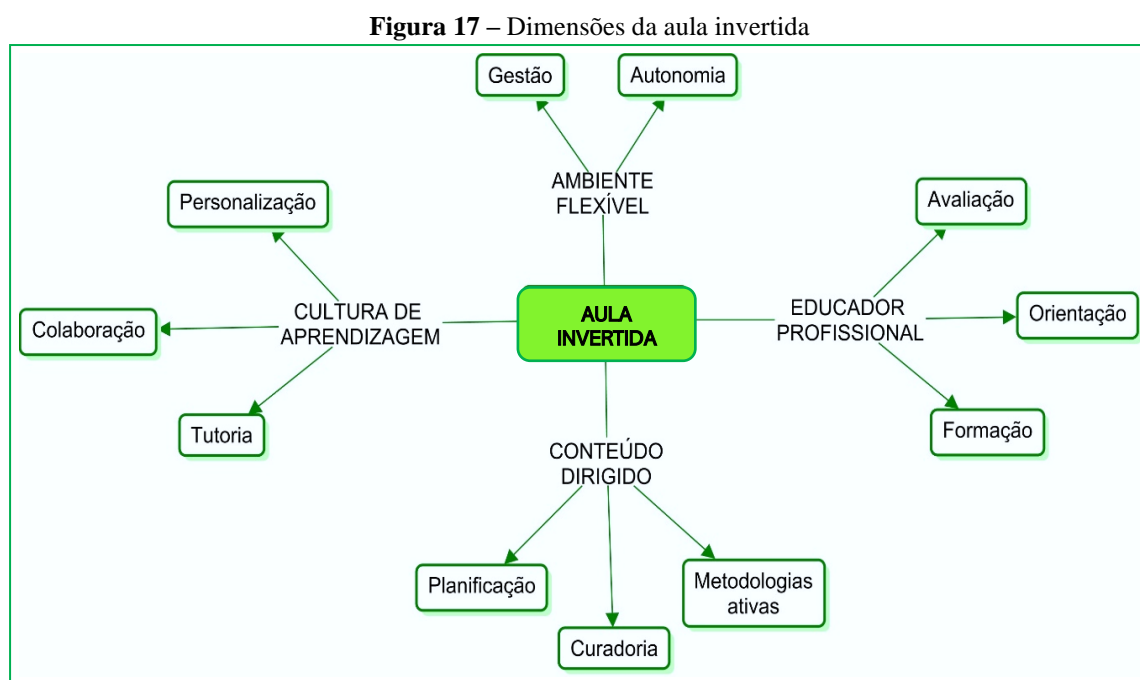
**Figura 17** – Dimensões da aula invertida

Gestão

Autonomia

AMBIENTE FLEXÍVEL

Personalização

Avaliação

CULTURA DE APRENDIZAGEM

AULA INVERTIDA

EDUCADOR PROFISSIONAL

Colaboração

Orientação

Tutoria

Formação

CONTEÚDO DIRIGIDO

Planificação

Metodologias ativas

Curadoria